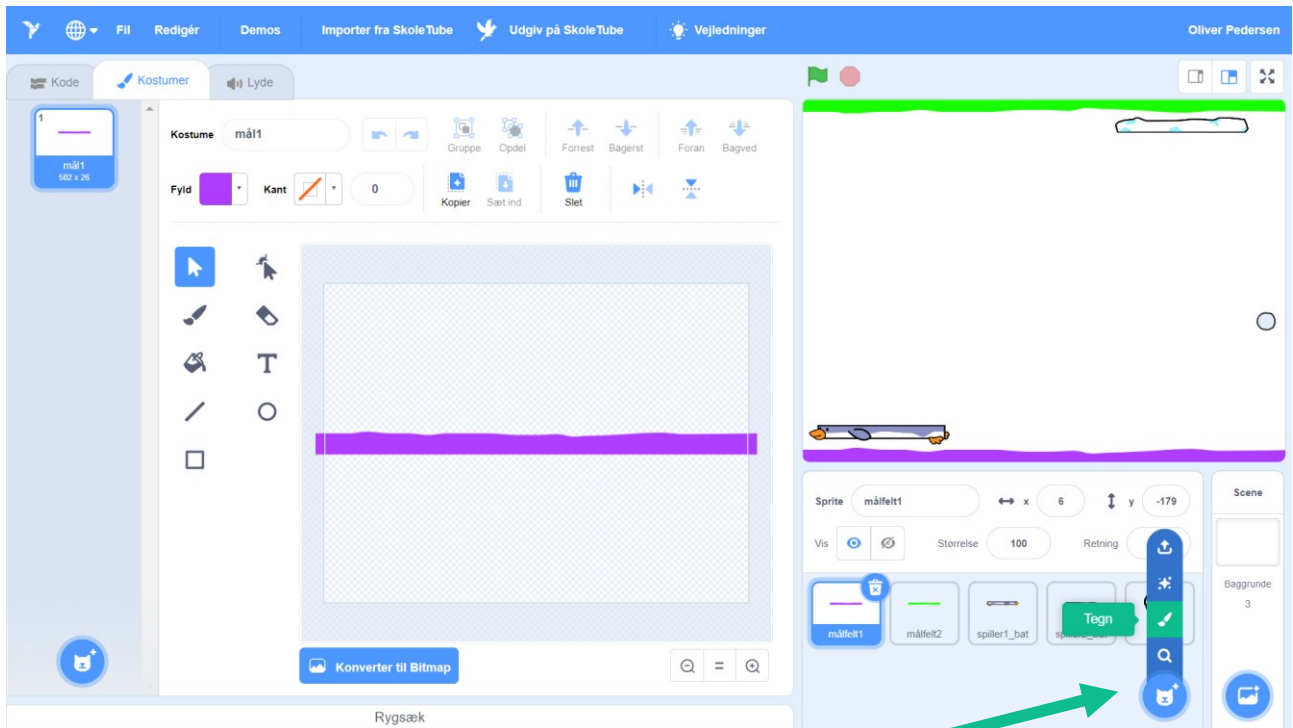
Fil Redigér Demos Importer fra SkoleTube Udgiv på SkoleTube Vejledninger Oliver Pedersen

Kode Kostumer Lyde

1
mål1
582 x 26

Kostume mål1

Gruppe Opdel Forrest Bagerst Foran Bagved

Fyld Kant 0

Kopier Sæt ind Slet

Konverter til Bitmap

Rygsæk

Sprite målfelt1 x 6 y -179

Vis Størrelse 100 Retning

målfelt1 målfelt2 spiller1_bat spiller2_bat

Tegn

Scene

Baggrunde
3